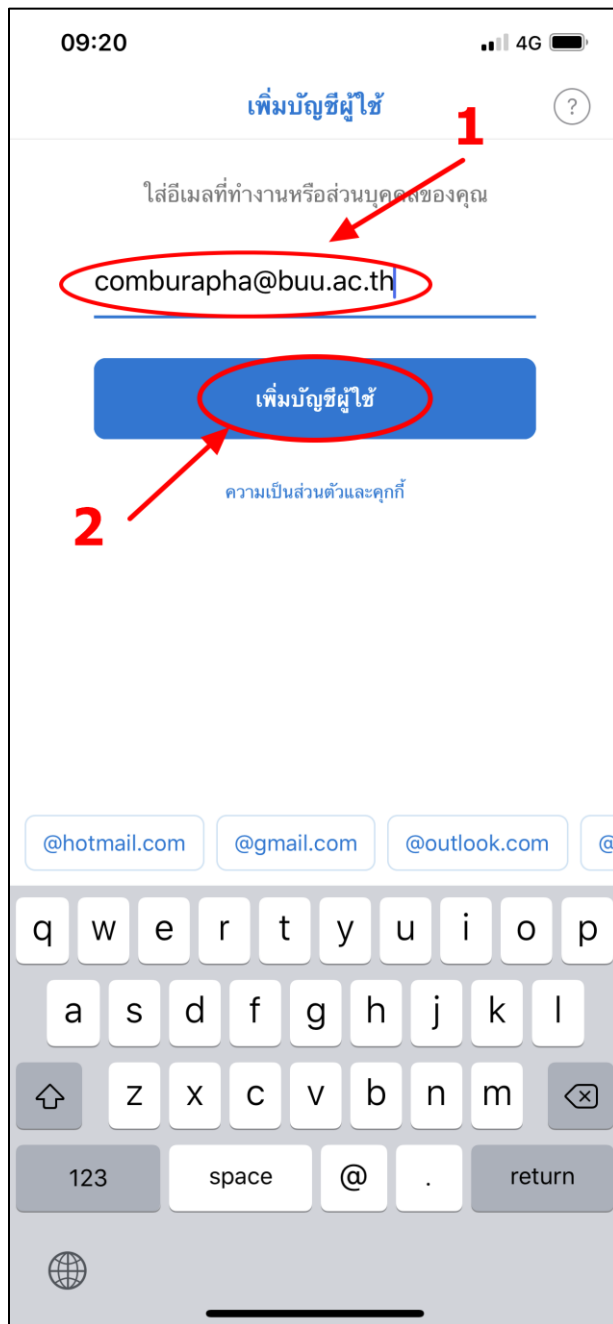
09:20

4G

เพิ่มบัญชีผู้ใช้

?

1

ใส่อีเมลที่ทำงานหรือส่วนบุคคลของคุณ

comburapha@buu.ac.th

เพิ่มบัญชีผู้ใช้

2

ความเป็นส่วนตัวและคุกกี้

@hotmail.com

@gmail.com

@outlook.com

q w e r t y u i o p

a s d f g h j k l

z x c v b n m

123

space

@

.

return